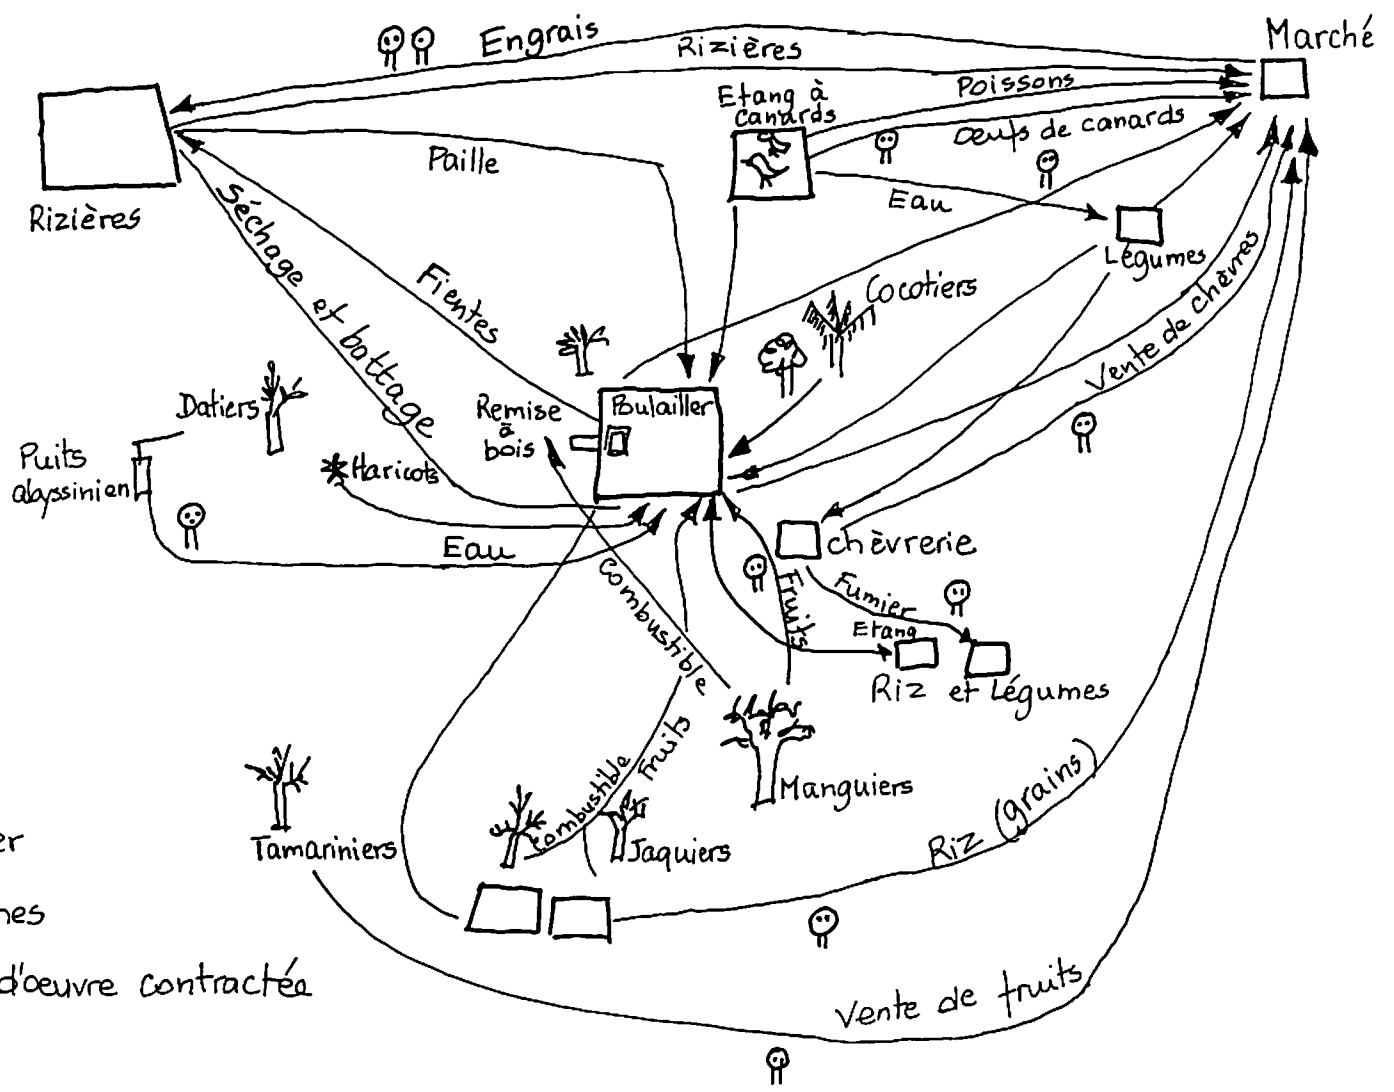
Engrais
Rizières
Marché
Poissons
Etang à canards
Oeufs de canards
Paille
Rizières
Eau
Légumes
Séchage et battage
Fientes
Cocotiers
Vente de chèvres
Datiers
Remise à bois
Poulailler
Puits abyssinien
Haricots
Eau
chèvrerie
Combustible
Fruits
Fumier
Etang
Riz et Légumes
Manguiers
Riz (grains)
combustible
fruits
Tamariniers
Jaquiers
er
nes
d'oeuvre contractée
Vente de fruits